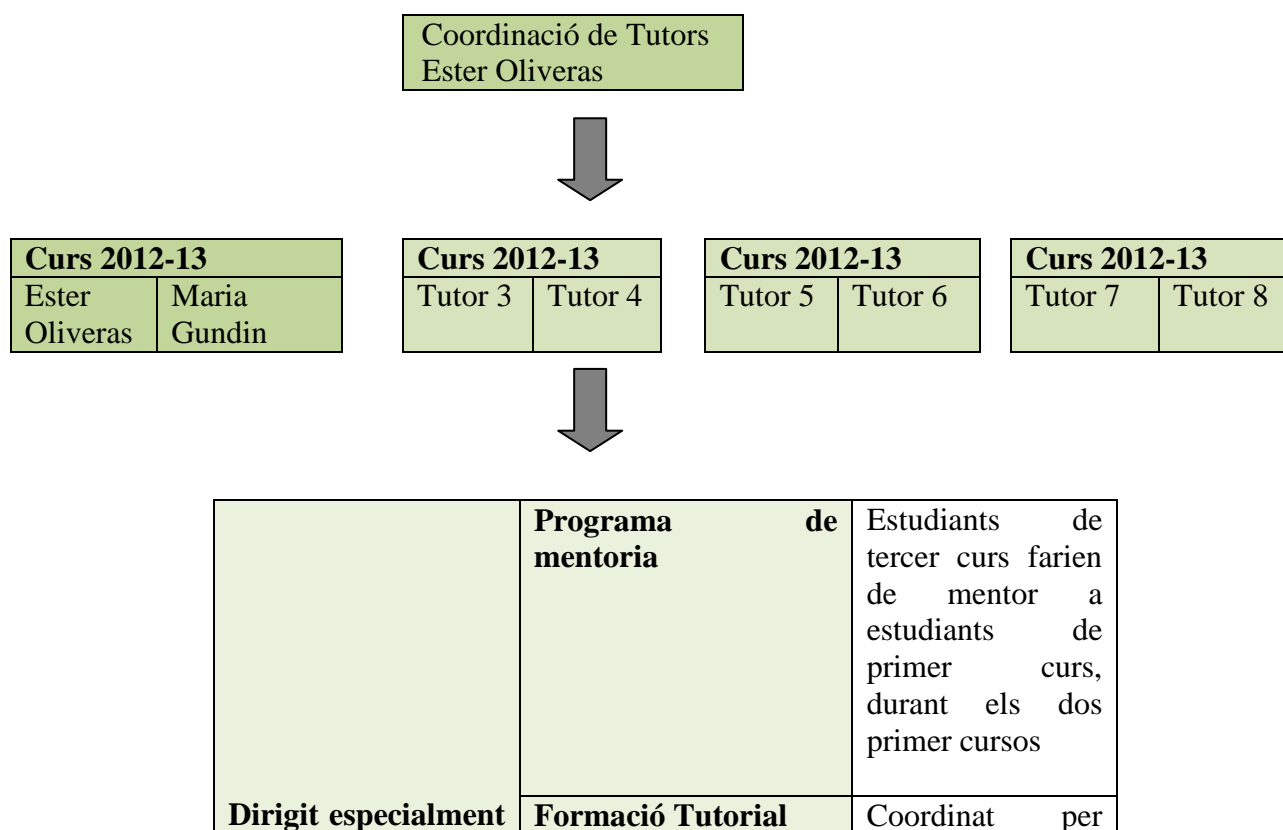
Coordinació de Tutors
Ester Oliveras

| Curs 2012-13 | |
|---|---|
| Ester Oliveras | Maria Gundin |

| Curs 2012-13 | |
|---|---|
| Tutor 3 | Tutor 4 |

| Curs 2012-13 | |
|---|---|
| Tutor 5 | Tutor 6 |

| Curs 2012-13 | |
|---|---|
| Tutor 7 | Tutor 8 |

| | | |
|---|---|---|
| | **Programa de mentoria** | Estudiants de tercer curs farien de mentor a estudiants de primer curs, durant els dos primer cursos |
| **Dirigit especialment** | **Formació Tutorial** | Coordinat per |